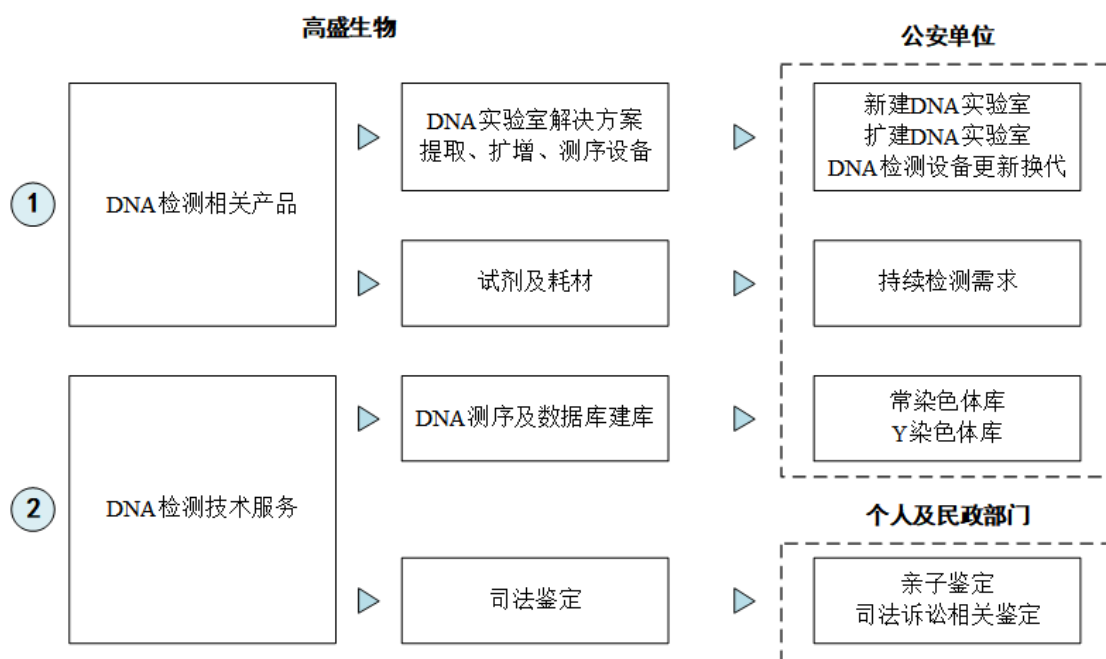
高盛生物

公安单位

1

DNA检测相关产品

DNA实验室解决方案
提取、扩增、测序设备

新建DNA实验室
扩建DNA实验室
DNA检测设备更新换代

试剂及耗材

持续检测需求

2

DNA检测技术服务

DNA测序及数据库建库

常染色体库
Y染色体库

个人及民政部门

司法鉴定

亲子鉴定
司法诉讼相关鉴定